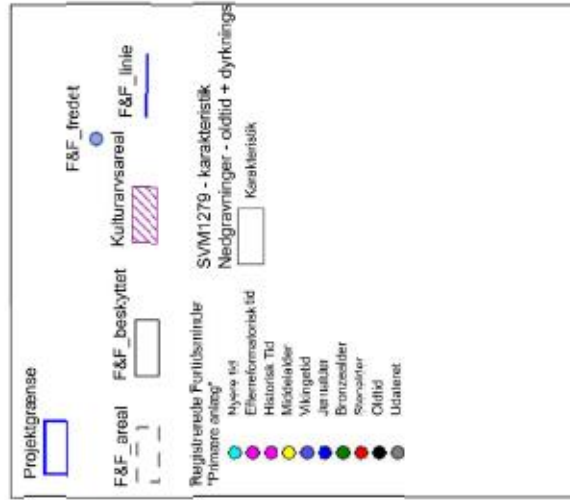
Projektgrænse

F&F_areal

F&F_beskyttet

Kulturarvsareal

F&F_fredet

F&F_linie

Registrerede Fortidsminder
"Primære anlæg"
Nyere tid
Efterreformatorisk tid
Historisk Tid
Middelalder
Vikingetid
Jernalder
Bronzealder
Stenalder
Oldtid
Udateret

SVM1279 - karakteristik
Nedgravninger - oldtid + dyrknings

Karakteristik